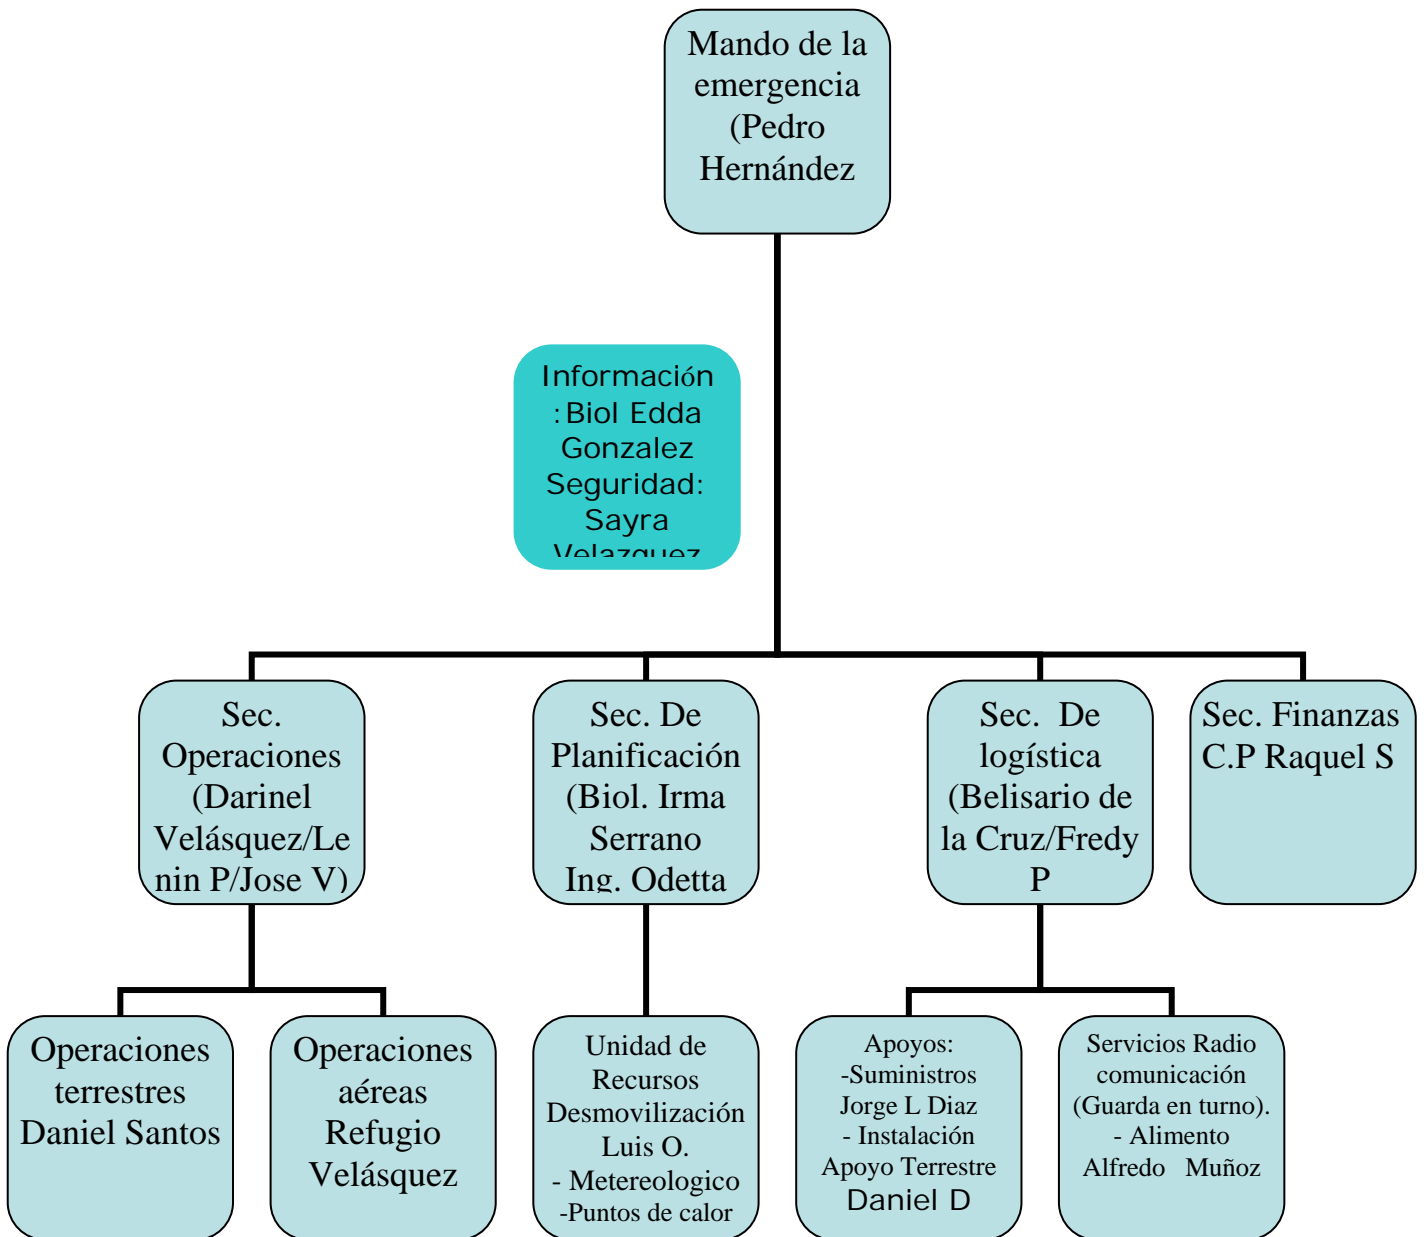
Mando de la emergencia (Pedro Hernández

Información :Biol Edda Gonzalez Seguridad: Sayra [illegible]

Sec. Operaciones (Darinel Velásquez/Lenin P/Jose V)

Sec. De Planificación (Biol. Irma Serrano Ing. Odetta

Sec. De logística (Belisario de la Cruz/Fredy P

Sec. Finanzas C.P Raquel S

Operaciones terrestres Daniel Santos

Operaciones aéreas Refugio Velásquez

Unidad de Recursos Desmovilización Luis O. - Metereologico -Puntos de calor

Apoyos: -Suministros Jorge L Diaz - Instalación Apoyo Terrestre Daniel D

Servicios Radio comunicación (Guarda en turno). - Alimento Alfredo Muñoz